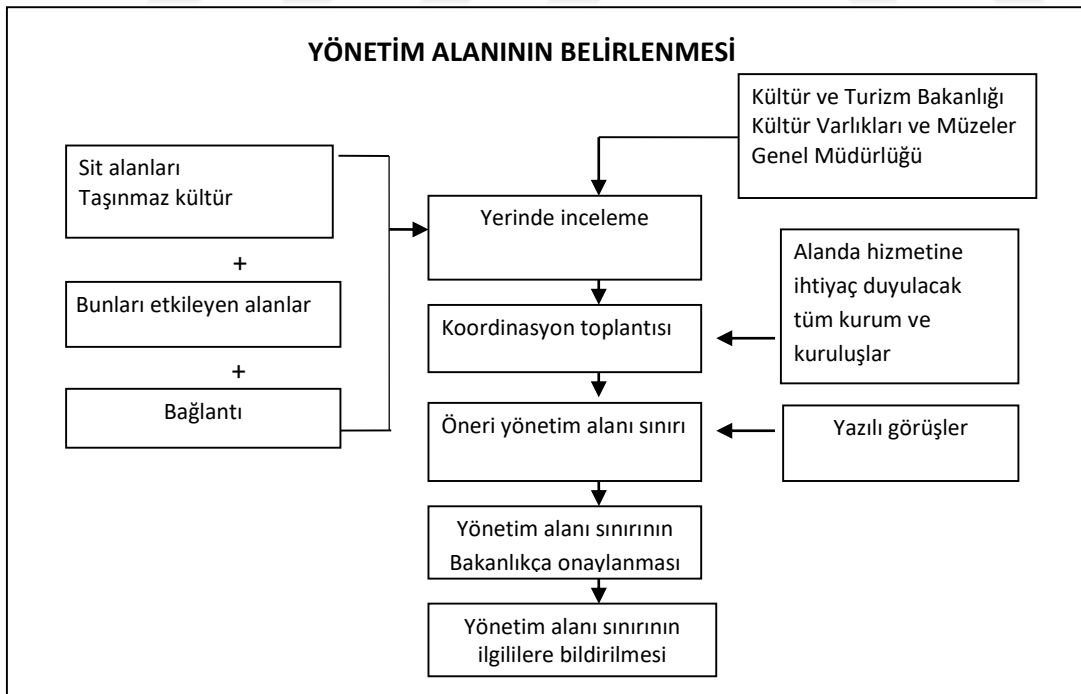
YÖNETİM ALANININ BELİRLENMESİ

Kültür ve Turizm Bakanlığı Kültür Varlıkları ve Müzeler Genel Müdürlüğü

Sit alanları
Taşınmaz kültür

+

Bunları etkileyen alanlar

+

Bağlantı

Yerinde inceleme

Alanda hizmetine ihtiyaç duyulacak tüm kurum ve kuruluşlar

Koordinasyon toplantısı

Öneri yönetim alanı sınırı

Yazılı görüşler

Yönetim alanı sınırının Bakanlıkça onaylanması

Yönetim alanı sınırının ilgililere bildirilmesi